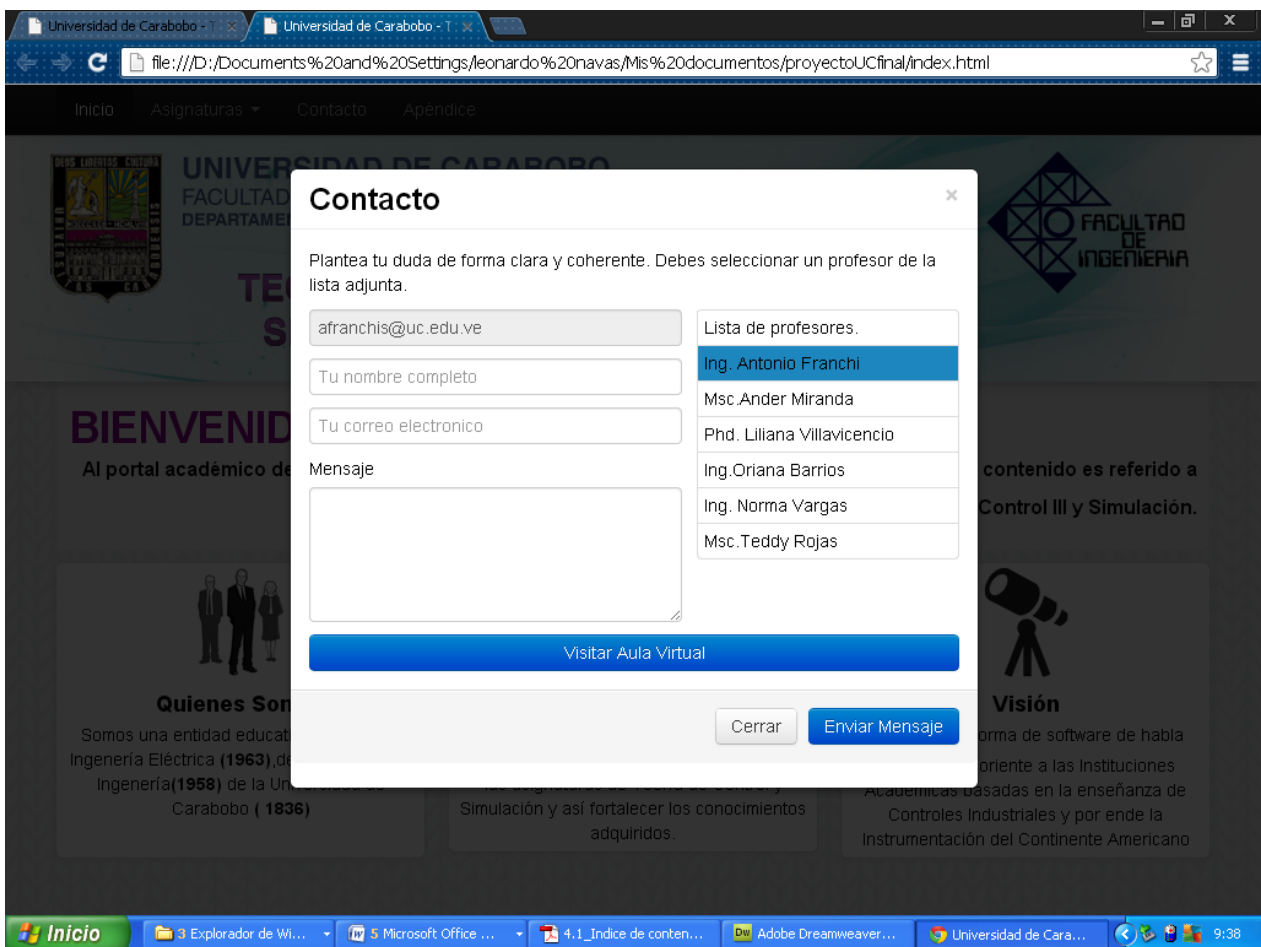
Universidad de Carabobo - T
Universidad de Carabobo - T

file:///D:/Documents%20and%20Settings/leonardo%20navas/Mis%20documentos/proyectoUCfinal/index.html

Inicio Asignaturas Contacto Apéndice

UNIVERSIDAD DE CARABOBO
FACULTAD
DEPARTAME

TE
S

FACULTAD DE INGENIERIA

Contacto ×

Plantea tu duda de forma clara y coherente. Debes seleccionar un profesor de la lista adjunta.

afranchis@uc.edu.ve
Tu nombre completo
Tu correo electronico
Mensaje

Lista de profesores.
Ing. Antonio Franchi
Msc.Ander Miranda
Phd. Liliana Villavicencio
Ing.Oriana Barrios
Ing. Norma Vargas
Msc.Teddy Rojas

Visitar Aula Virtual

Cerrar
Enviar Mensaje

BIENVENID
Al portal académico de
contenido es referido a
Control III y Simulación.

Quienes Son
Somos una entidad educat
Ingeniería Eléctrica (1963),de
Ingeniería(1958) de la Universidad de Carabobo ( 1836)

Simulación y así fortalecer los conocimientos adquiridos.

Visión
orma de software de habla
oriente a las Instituciones Académicas basadas en la enseñanza de Controles Industriales y por ende la Instrumentación del Continente Americano

Inicio
3 Explorador de Wi...
5 Microsoft Office ...
4.1_Indice de conten...
Adobe Dreamweaver...
Universidad de Cara...
9:38